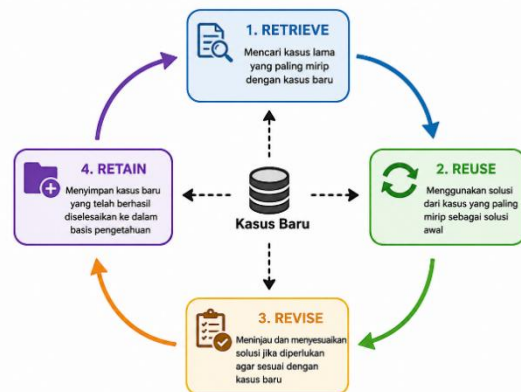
1. RETRIEVE

Mencari kasus lama yang paling mirip dengan kasus baru

2. REUSE

Menggunakan solusi dari kasus yang paling mirip sebagai solusi awal

3. REVISE

Meninjau dan menyesuaikan solusi jika diperlukan agar sesuai dengan kasus baru

4. RETAIN

Menyimpan kasus baru yang telah berhasil diselesaikan ke dalam basis pengetahuan

Kasus Baru